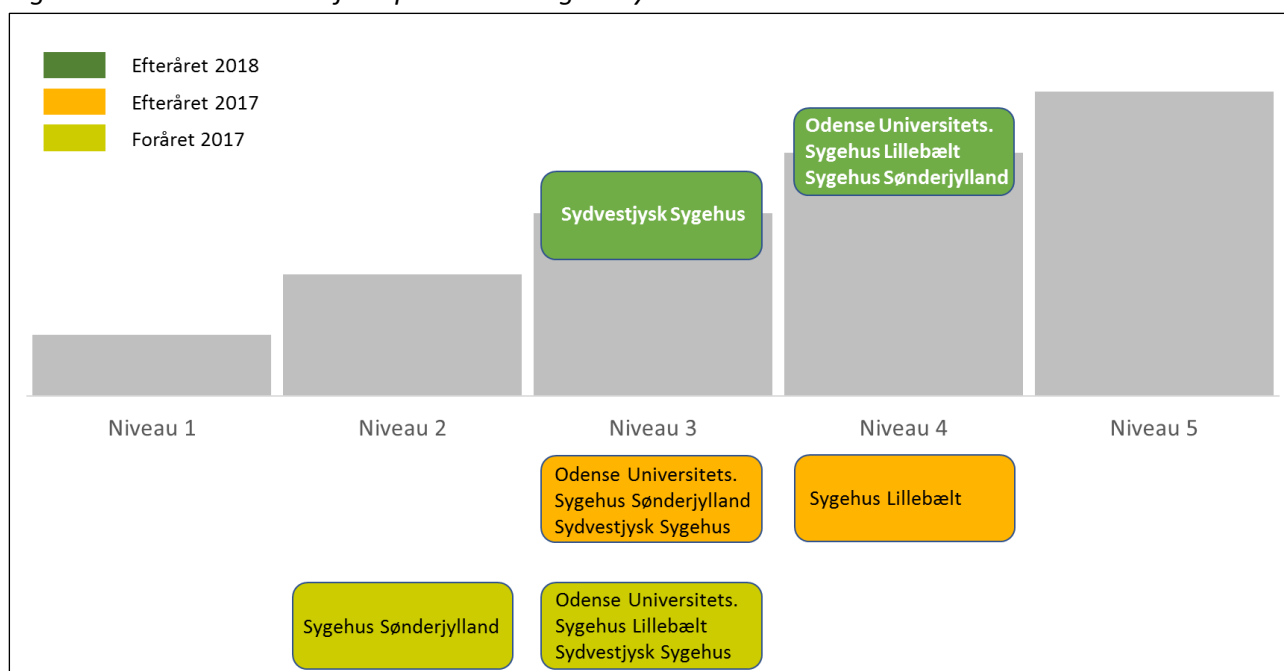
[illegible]

Efteråret 2018
Efteråret 2017
Foråret 2017

Sydvestjysk Sygehus

Odense Universitets. Sygehus Lillebælt Sygehus Sønderjylland

Niveau 1
Niveau 2
Niveau 3
Niveau 4
Niveau 5

Odense Universitets. Sygehus Sønderjylland Sydvestjysk Sygehus

Sygehus Lillebælt

Sygehus Sønderjylland

Odense Universitets. Sygehus Lillebælt Sydvestjysk Sygehus